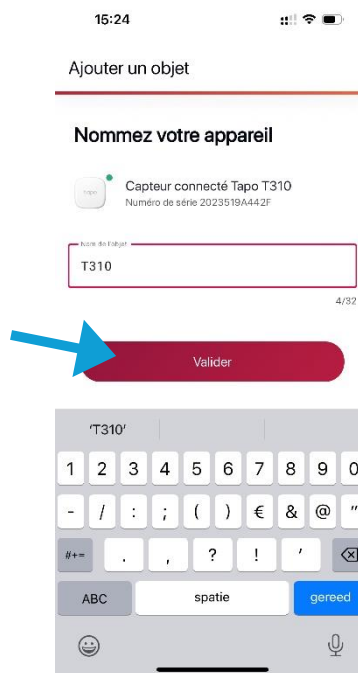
15:24

Ajouter un objet

Nommez votre appareil

tapo

Capteur connecté Tapo T310
Numéro de série 2023519A442F

Nom de l'objet
T310

4/32

Valider

'T310'

1 2 3 4 5 6 7 8 9 0
- / : ; ( ) € & @ "
#+= . , ? ! '
ABC spatie gereed